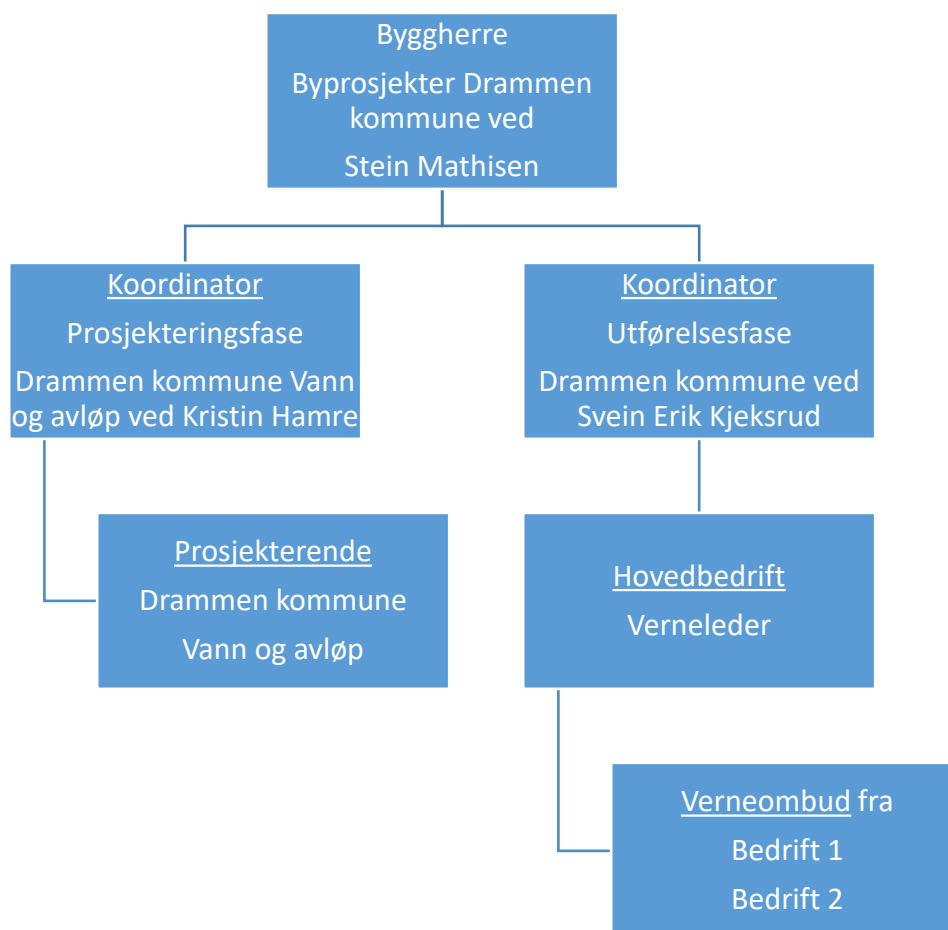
Byggherre
Byprosjekter Drammen kommune ved
Stein Mathisen

Koordinator
Prosjekteringsfase
Drammen kommune Vann og avløp ved Kristin Hamre

Koordinator
Utførelsesfase
Drammen kommune ved Svein Erik Kjeksrud

Prosjekterende
Drammen kommune
Vann og avløp

Hovedbedrift
Verneleder

Verneombud fra
Bedrift 1
Bedrift 2